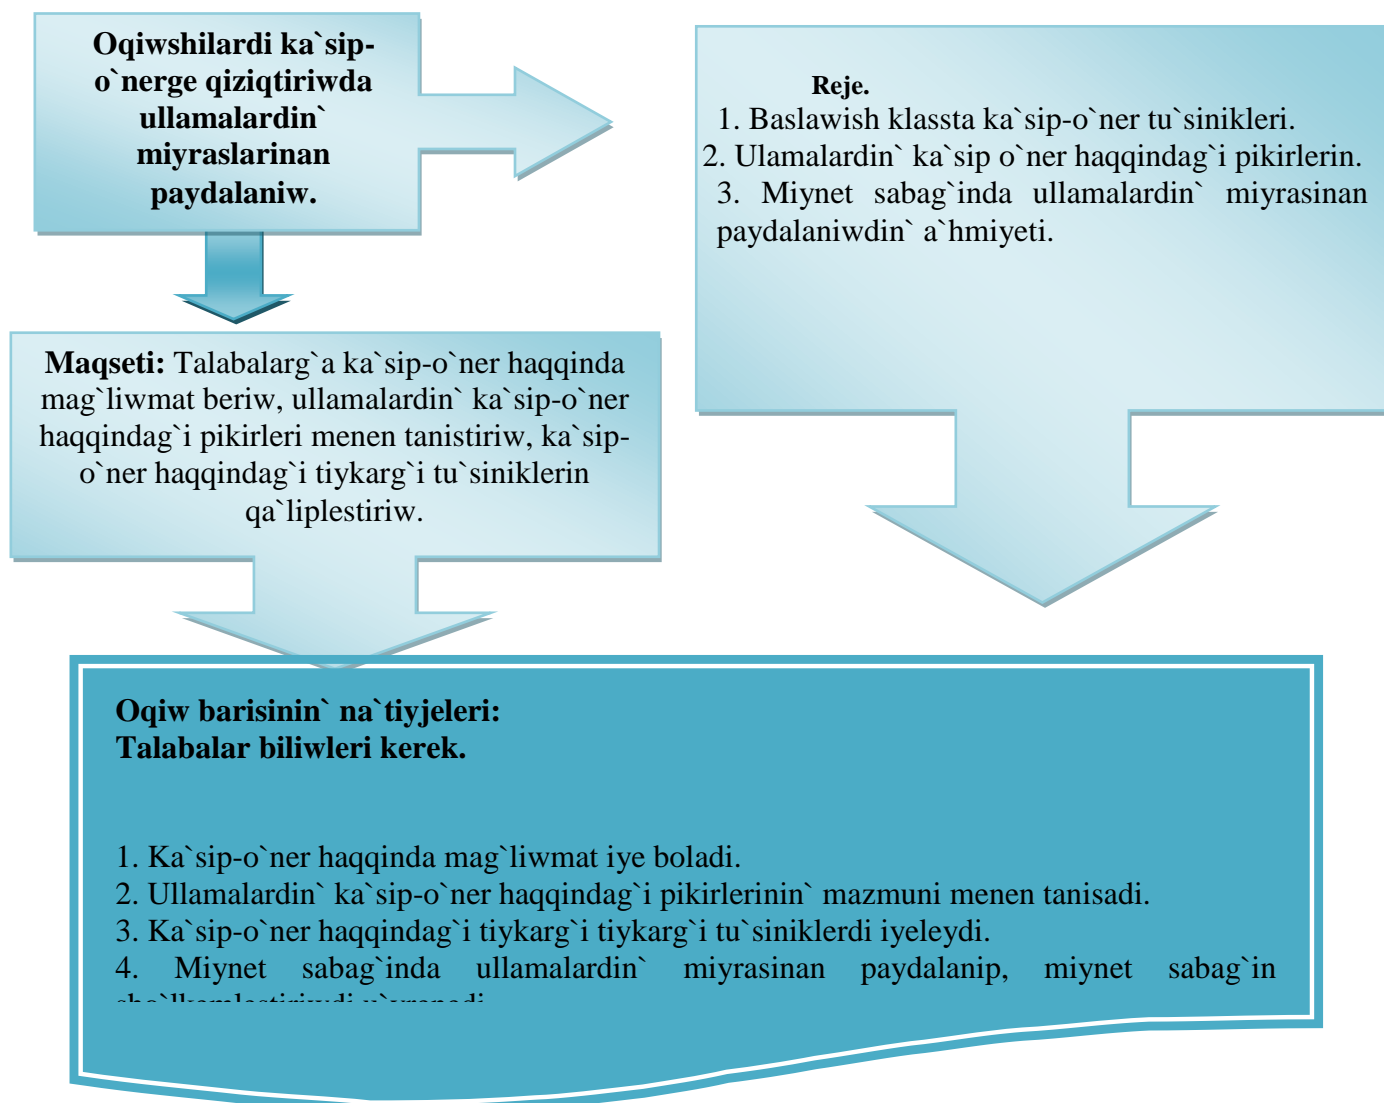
Oqiwshilardi ka`sip-o`nerge qiziqtiriwda ullamalardin` miyraslarinan paydalaniw.

Reje.
1. Baslawish klassta ka`sip-o`ner tu`sinikleri.
2. Ulamalardin` ka`sip o`ner haqqindag`i pikirlerin.
3. Miynet sabag`inda ullamalardin` miyrasinan paydalaniwdin` a`hmiyeti.

Maqseti: Talabalarg`a ka`sip-o`ner haqqinda mag`liwmat beriw, ullamalardin` ka`sip-o`ner haqqindag`i pikirleri menen tanistiriw, ka`sip-o`ner haqqindag`i tiykarg`i tu`siniklerin qa`liplestiriw.

Oqiw barisinin` na`tiyjeleri:
Talabalar biliwleri kerek.

1. Ka`sip-o`ner haqqinda mag`liwmat iye boladi.
2. Ullamalardin` ka`sip-o`ner haqqindag`i pikirlerinin` mazmuni menen tanisadi.
3. Ka`sip-o`ner haqqindag`i tiykarg`i tiykarg`i tu`siniklerdi iyeleydi.
4. Miynet sabag`inda ullamalardin` miyrasinan paydalanip, miynet sabag`in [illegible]